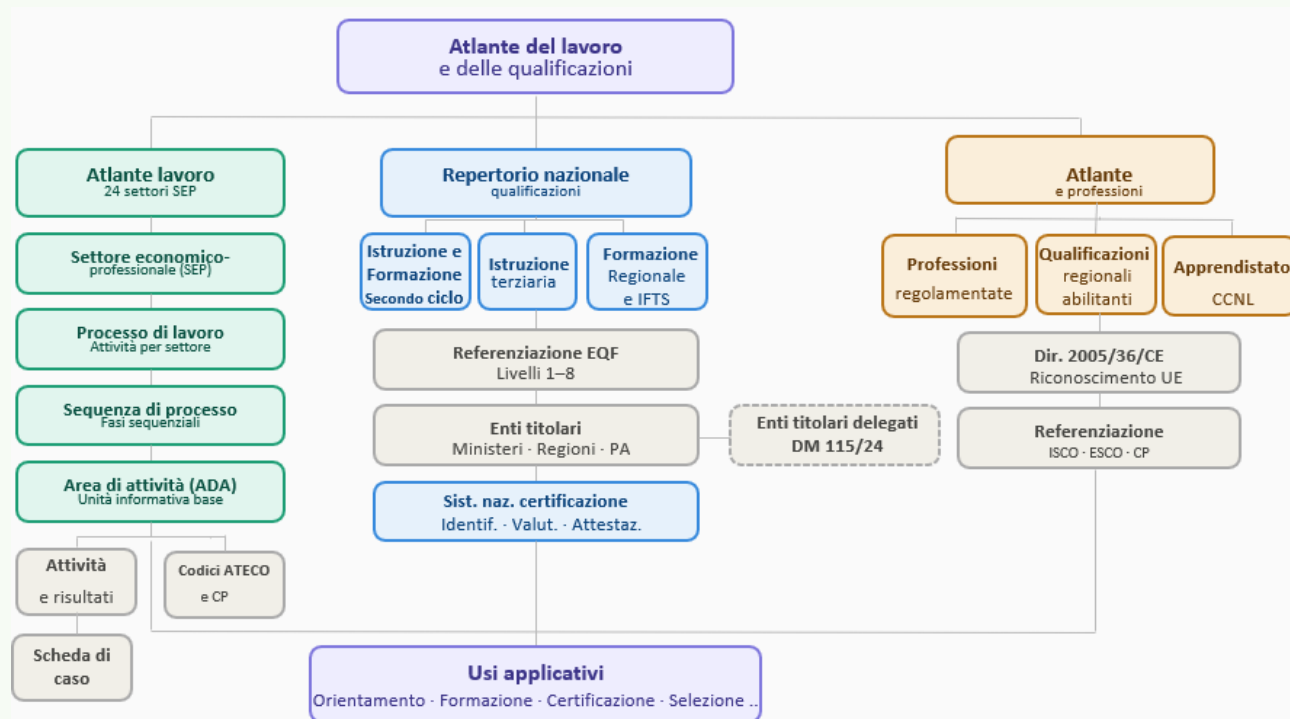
Atlante del lavoro
e delle qualificazioni

Atlante lavoro
24 settori SEP

Settore economico-professionale (SEP)

Processo di lavoro
Attività per settore

Sequenza di processo
Fasi sequenziali

Area di attività (ADA)
Unità informativa base

Attività
e risultati

Codici ATECO
e CP

Scheda di caso

Repertorio nazionale
qualificazioni

Istruzione e Formazione
Secondo ciclo

Istruzione terziaria

Formazione Regionale e IFTS

Referenziazione EQF
Livelli 1–8

Enti titolari
Ministeri · Regioni · PA

Enti titolari delegati
DM 115/24

Sist. naz. certificazione
Identif. · Valut. · Attestaz.

Atlante
e professioni

Professioni
regolamentate

Qualificazioni regionali abilitanti

Apprendistato
CCNL

Dir. 2005/36/CE
Riconoscimento UE

Referenziazione
ISCO · ESCO · CP

Usi applicativi
Orientamento · Formazione · Certificazione · Selezione ..